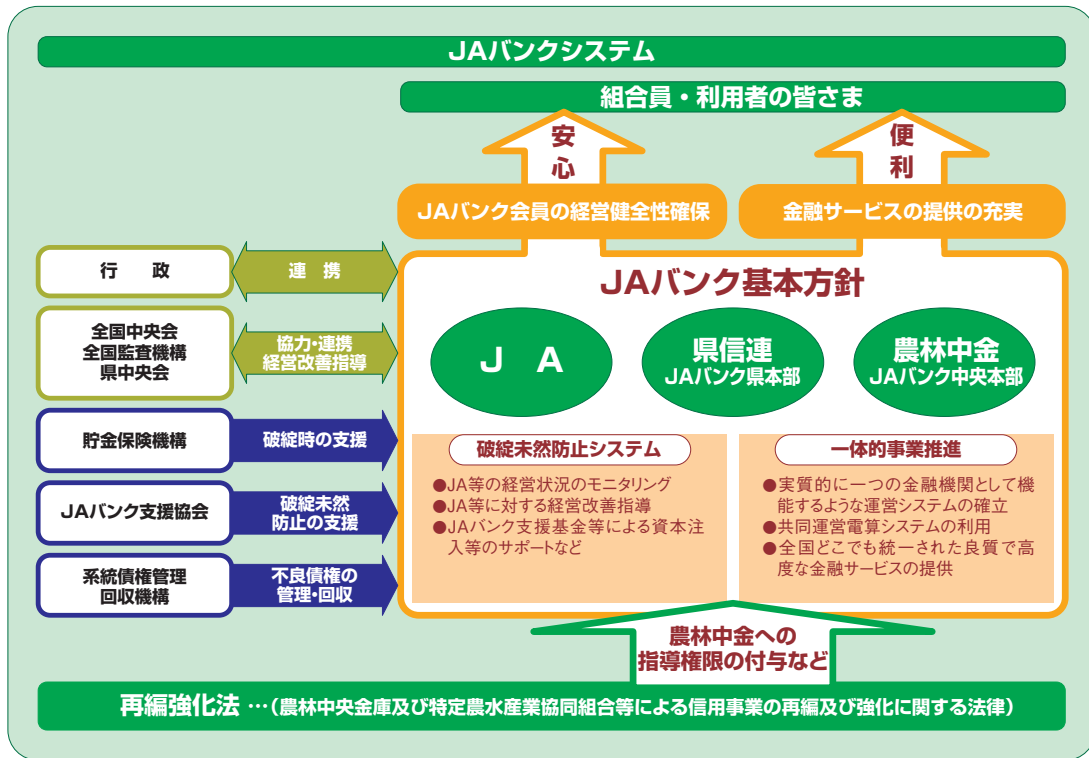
JAバンクシステム

組合員・利用者の皆さま

安心

便利

JAバンク会員の経営健全性確保

金融サービスの提供の充実

行　政

連　携

全国中央会
全国監査機構
県中央会

協力・連携
経営改善指導

貯金保険機構

破綻時の支援

JAバンク支援協会

破綻未然
防止の支援

系統債権管理
回収機構

不良債権の
管理・回収

JAバンク基本方針

J　A

県信連
JAバンク県本部

農林中金
JAバンク中央本部

破綻未然防止システム

●JA等の経営状況のモニタリング
●JA等に対する経営改善指導
●JAバンク支援基金等による資本注入等のサポートなど

一体的事業推進

●実質的に一つの金融機関として機能するような運営システムの確立
●共同運営電算システムの利用
●全国どこでも統一された良質で高度な金融サービスの提供

農林中金への
指導権限の付与など

再編強化法 …（農林中央金庫及び特定農水産業協同組合等による信用事業の再編及び強化に関する法律）